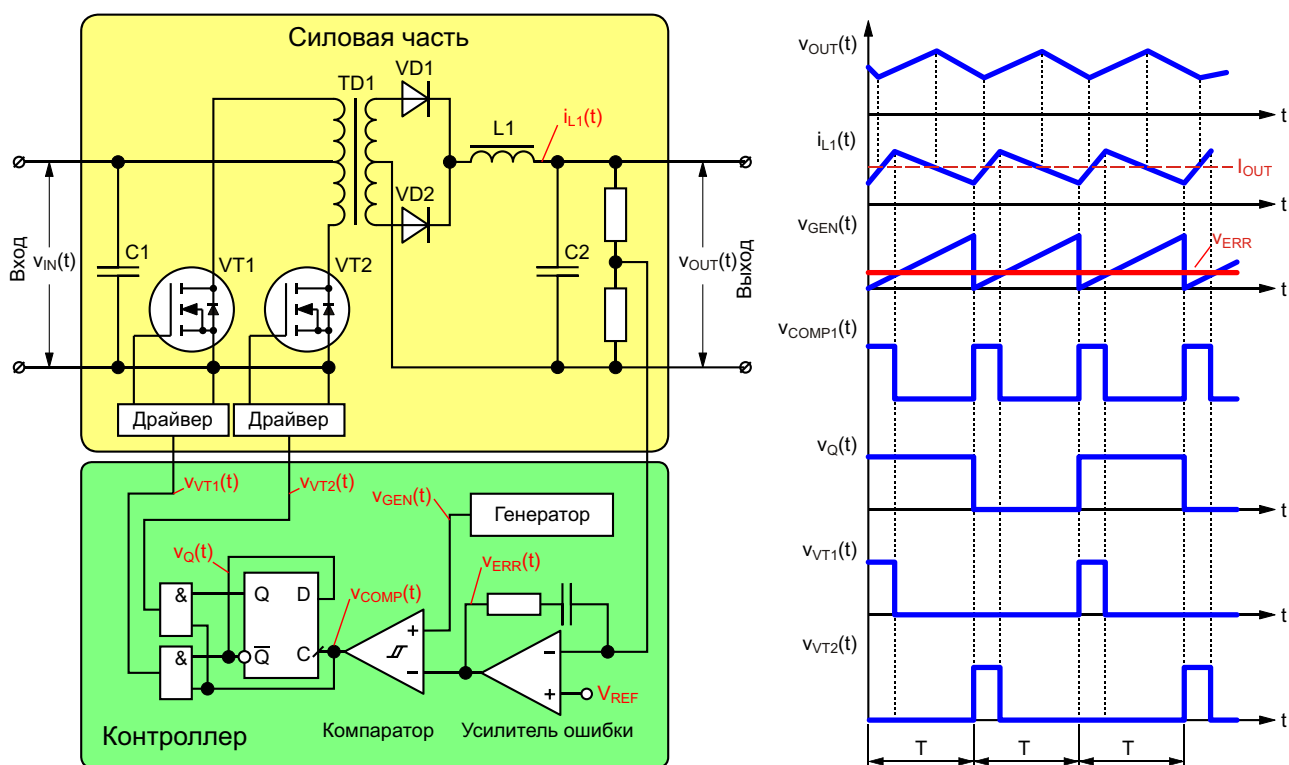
Силовая часть

TD1
VD1
VD2
L1
$i_{L1}(t)$
Вход
$v_{IN}(t)$
C1
VT1
VT2
C2
$v_{OUT}(t)$
Выход
Драйвер
Драйвер

$v_{VT1}(t)$
$v_{VT2}(t)$
$v_{GEN}(t)$
Генератор
$v_Q(t)$
$v_{ERR}(t)$
&
Q
D
$v_{COMP}(t)$
+
&
$\overline{Q}$
C
−
−
+
$V_{REF}$
Контроллер
Компаратор
Усилитель ошибки

$v_{OUT}(t)$
t
$i_{L1}(t)$
$I_{OUT}$
t
$v_{GEN}(t)$
$v_{ERR}$
t
$v_{COMP1}(t)$
t
$v_Q(t)$
t
$v_{VT1}(t)$
t
$v_{VT2}(t)$
t
T
T
T